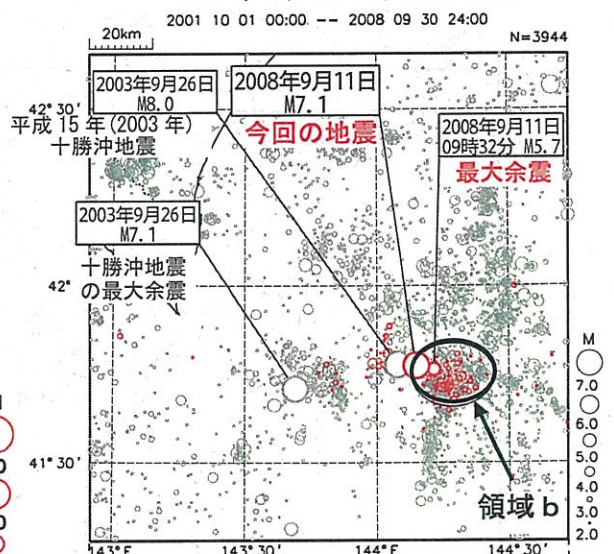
2001 10 01 00:00 -- 2008 09 30 24:00

20km

N=3944

2003年9月26日
M8.0

2008年9月11日
M7.1

今回の地震

2008年9月11日
09時32分 M5.7

最大余震

42° 30'

平成 15 年(2003 年)
十勝沖地震

2003年9月26日
M7.1

十勝沖地震
の最大余震

42°

41° 30'

M
7.0
6.0
5.0
4.0
3.0
2.0

領域 b

143° E
143° 30'
144° E
144° 30'